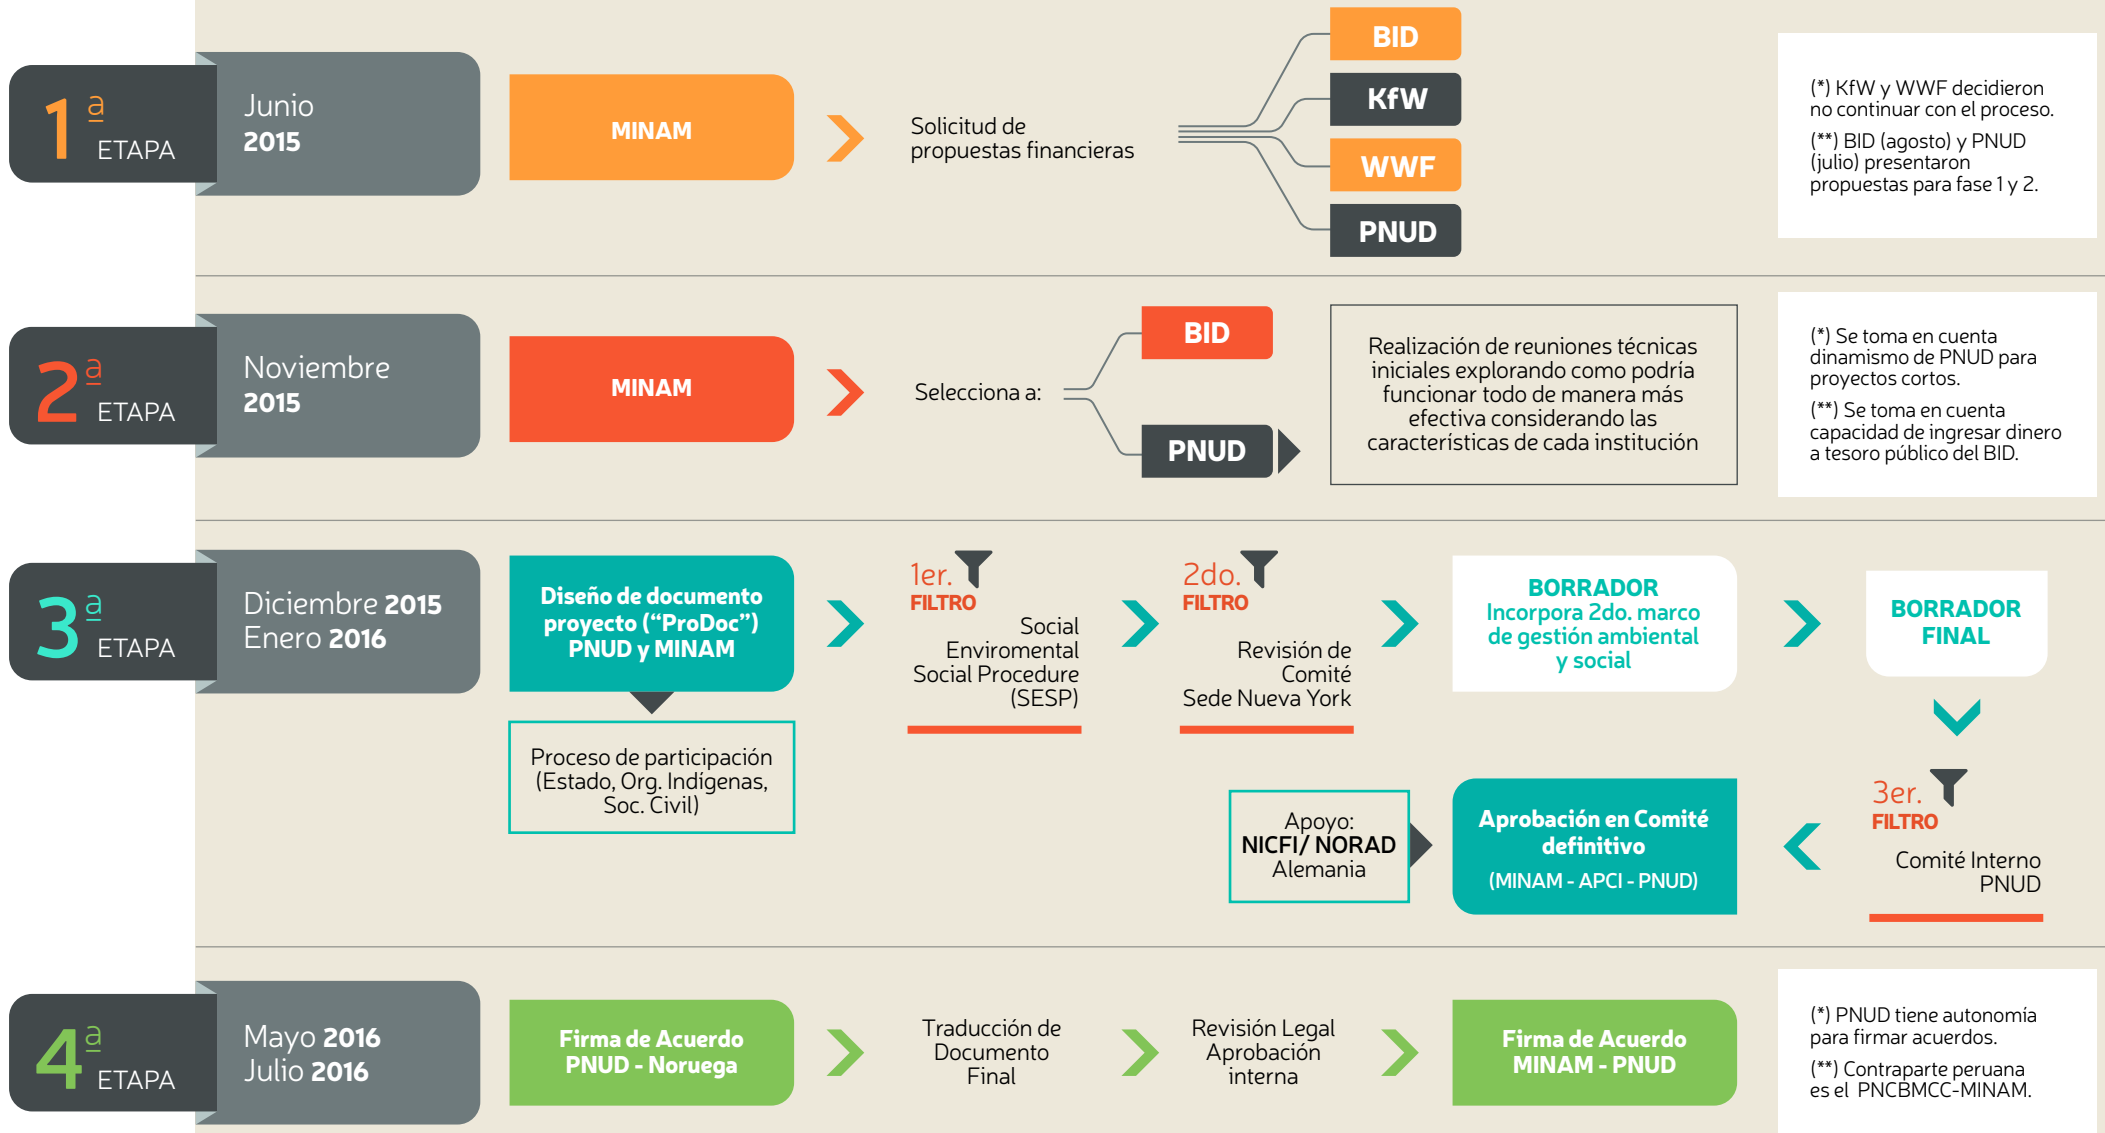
1 a ETAPA

Junio 2015

MINAM

Solicitud de propuestas financieras

BID

KfW

WWF

PNUD

(*) KfW y WWF decidieron no continuar con el proceso.

(**) BID (agosto) y PNUD (julio) presentaron propuestas para fase 1 y 2.

2 a ETAPA

Noviembre 2015

MINAM

Selecciona a:

BID

PNUD

Realización de reuniones técnicas iniciales explorando como podría funcionar todo de manera más efectiva considerando las características de cada institución

(*) Se toma en cuenta dinamismo de PNUD para proyectos cortos.

(**) Se toma en cuenta capacidad de ingresar dinero a tesoro público del BID.

3 a ETAPA

Diciembre 2015
Enero 2016

Diseño de documento proyecto (“ProDoc”) PNUD y MINAM

Proceso de participación (Estado, Org. Indígenas, Soc. Civil)

1er. FILTRO

Social Enviromental Social Procedure (SESP)

2do. FILTRO

Revisión de Comité Sede Nueva York

BORRADOR
Incorpora 2do. marco de gestión ambiental y social

BORRADOR FINAL

3er. FILTRO

Comité Interno PNUD

Aprobación en Comité definitivo
(MINAM - APCI - PNUD)

Apoyo:
NICFI/ NORAD
Alemania

4 a ETAPA

Mayo 2016
Julio 2016

Firma de Acuerdo PNUD - Noruega

Traducción de Documento Final

Revisión Legal Aprobación interna

Firma de Acuerdo MINAM - PNUD

(*) PNUD tiene autonomia para firmar acuerdos.

(**) Contraparte peruana es el PNCBMCC-MINAM.